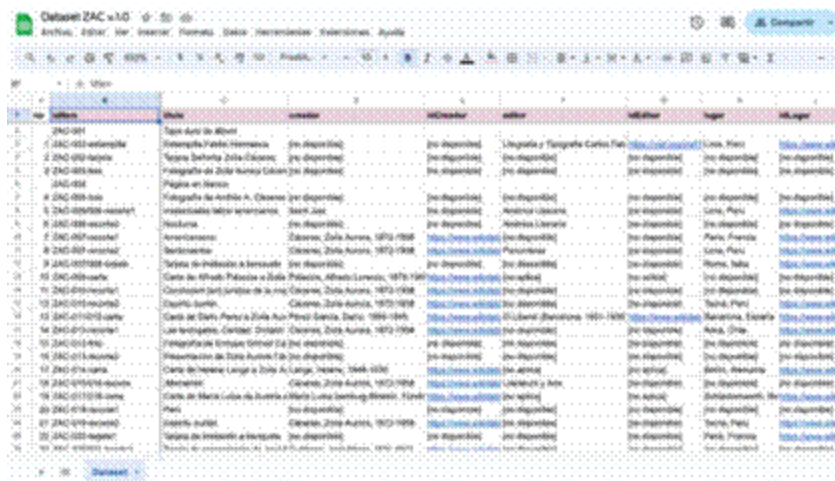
Dataset ZAC v.1.0

Archivo Editar Ver Insertar Formato Datos Herramientas Extensiones Ayuda

Compartir

| | A | B | C | D | E | F | G | H | I |
|---|---|---|---|---|---|---|---|---|---|
| 1 | no | idBien | titulo | creador | idCreador | editor | idEditor | lugar | idLugar |
| 2 | | ZAC-001 | Tapa dura de álbum | | | | | | |
| 3 | 1 | ZAC-002-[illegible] | Fotografía Pablo Hermanos | [no disponible] | [no disponible] | Litografía y Tipografía Carlos Fab | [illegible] | Lima, Perú | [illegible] |
| 4 | 2 | ZAC-003-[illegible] | Tarjeta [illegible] Zoila Cáceres | [no disponible] | [no disponible] | [no disponible] | [no disponible] | [no disponible] | [no disponible] |
| 5 | 3 | ZAC-003-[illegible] | Fotografía de Zoila Aurora Cáceres | [no disponible] | [no disponible] | [no disponible] | [no disponible] | [no disponible] | [no disponible] |
| 6 | | ZAC-004 | Página en blanco | | | | | | |
| 7 | 4 | ZAC-005-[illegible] | Fotografía de Andrés A. Cáceres | [no disponible] | [no disponible] | [no disponible] | [no disponible] | [no disponible] | [no disponible] |
| 8 | 5 | ZAC-006-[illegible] | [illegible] | Saint Just | [no disponible] | América Literaria | [no disponible] | Lima, Perú | [no disponible] |
| 9 | 6 | ZAC-007-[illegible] | Nocturno | [no disponible] | [no disponible] | América Literaria | [no disponible] | Lima, Perú | [no disponible] |
| 10 | 7 | ZAC-008-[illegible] | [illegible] | Cáceres, Zoila Aurora, 1872-1958 | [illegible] | [no disponible] | [no disponible] | París, Francia | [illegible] |
| 11 | 8 | ZAC-009-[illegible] | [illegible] | Cáceres, Zoila Aurora, 1872-1958 | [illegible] | Ferdinand | [no disponible] | [no disponible] | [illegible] |
| 12 | 9 | ZAC-010-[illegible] | Tarjeta de invitación a banquete | [no disponible] | [no disponible] | [no disponible] | [no disponible] | Roma, Italia | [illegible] |
| 13 | 10 | ZAC-011-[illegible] | Carta de Alfredo Palacios a Zoila | Palacios, Alfredo Lorenzo, 1878-1965 | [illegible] | [no aplica] | [no aplica] | [no disponible] | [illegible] |
| 14 | 11 | ZAC-012-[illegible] | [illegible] | [no disponible] | [no disponible] | [no disponible] | [no disponible] | [no disponible] | [no disponible] |
| 15 | 12 | ZAC-013-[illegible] | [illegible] | Cáceres, Zoila Aurora, 1872-1958 | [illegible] | [no disponible] | [no disponible] | Tacna, Perú | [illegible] |
| 16 | 13 | ZAC-014-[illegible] | Carta de Darío, Rubén a Zoila Aurora | Rubén Darío, 1867-1916 | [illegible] | El Liberal (Barcelona, 1901-1936) | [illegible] | Barcelona, España | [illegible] |
| 17 | 14 | ZAC-015-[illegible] | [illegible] | Cáceres, Zoila Aurora, 1872-1958 | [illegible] | [no disponible] | [no disponible] | Arica, Chile | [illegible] |
| 18 | 15 | ZAC-016-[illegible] | Fotografía de Enrique Gómez Carrillo | [no disponible] | [no disponible] | [no disponible] | [no disponible] | [no disponible] | [no disponible] |
| 19 | 16 | ZAC-017-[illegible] | Presentación de Zoila Aurora Cáceres | [no disponible] | [no disponible] | [no disponible] | [no disponible] | [no disponible] | [no disponible] |
| 20 | 17 | ZAC-018-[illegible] | Carta de Helene Lange a Zoila A. | Lange, Helene, 1848-1930 | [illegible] | [no aplica] | [no aplica] | Berlín, Alemania | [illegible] |
| 21 | 18 | ZAC-019-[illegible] | Memorias | Cáceres, Zoila Aurora, 1872-1958 | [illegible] | Librería y Arte | [no disponible] | [no disponible] | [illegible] |
| 22 | 19 | ZAC-020-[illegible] | Carta de María Luisa de Austria | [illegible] | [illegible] | [no aplica] | [no aplica] | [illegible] | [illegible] |
| 23 | 20 | ZAC-021-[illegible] | Perú | [no disponible] | [no disponible] | [no disponible] | [no disponible] | [no disponible] | [no disponible] |
| 24 | 21 | ZAC-022-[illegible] | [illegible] | Cáceres, Zoila Aurora, 1872-1958 | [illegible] | [no disponible] | [no disponible] | Tacna, Perú | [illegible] |
| 25 | 22 | ZAC-023-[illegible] | Tarjeta de invitación a banquete | [no disponible] | [no disponible] | [no disponible] | [no disponible] | París, Francia | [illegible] |

Dataset